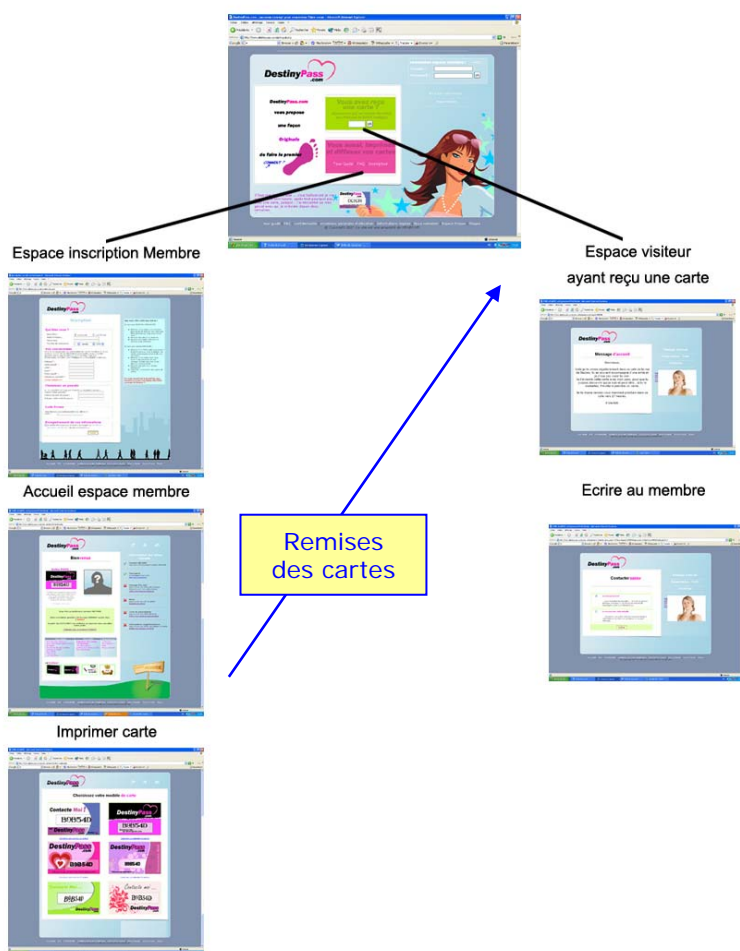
DestinyPass.com
vous propose
une façon
Originale
de faire le premier
PAS
Vous avez reçu une carte ?
Vous aussi, imprimez et diffusez vos cartes
DestinyPass

Espace inscription Membre

Espace visiteur
ayant reçu une carte

DestinyPass
Message d'accueil

Accueil espace membre

DestinyPass
Bienvenue

Remises
des cartes

Ecrire au membre

DestinyPass
Contacter

Imprimer carte

DestinyPass
Choisissez votre modèle de carte
Contacte Moi
DestinyPass